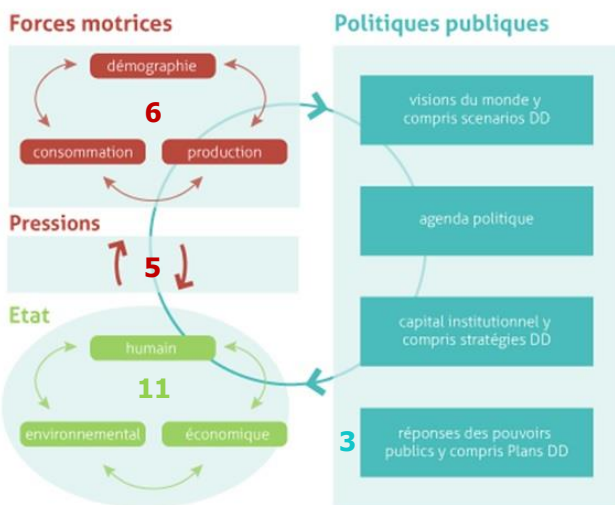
Forces motrices

démographie

6

consommation

production

Pressions

5

Etat

humain

11

environnemental

économique

Politiques publiques

visions du monde y compris scenarios DD

agenda politique

capital institutionnel y compris stratégies DD

3

réponses des pouvoirs publics y compris Plans DD